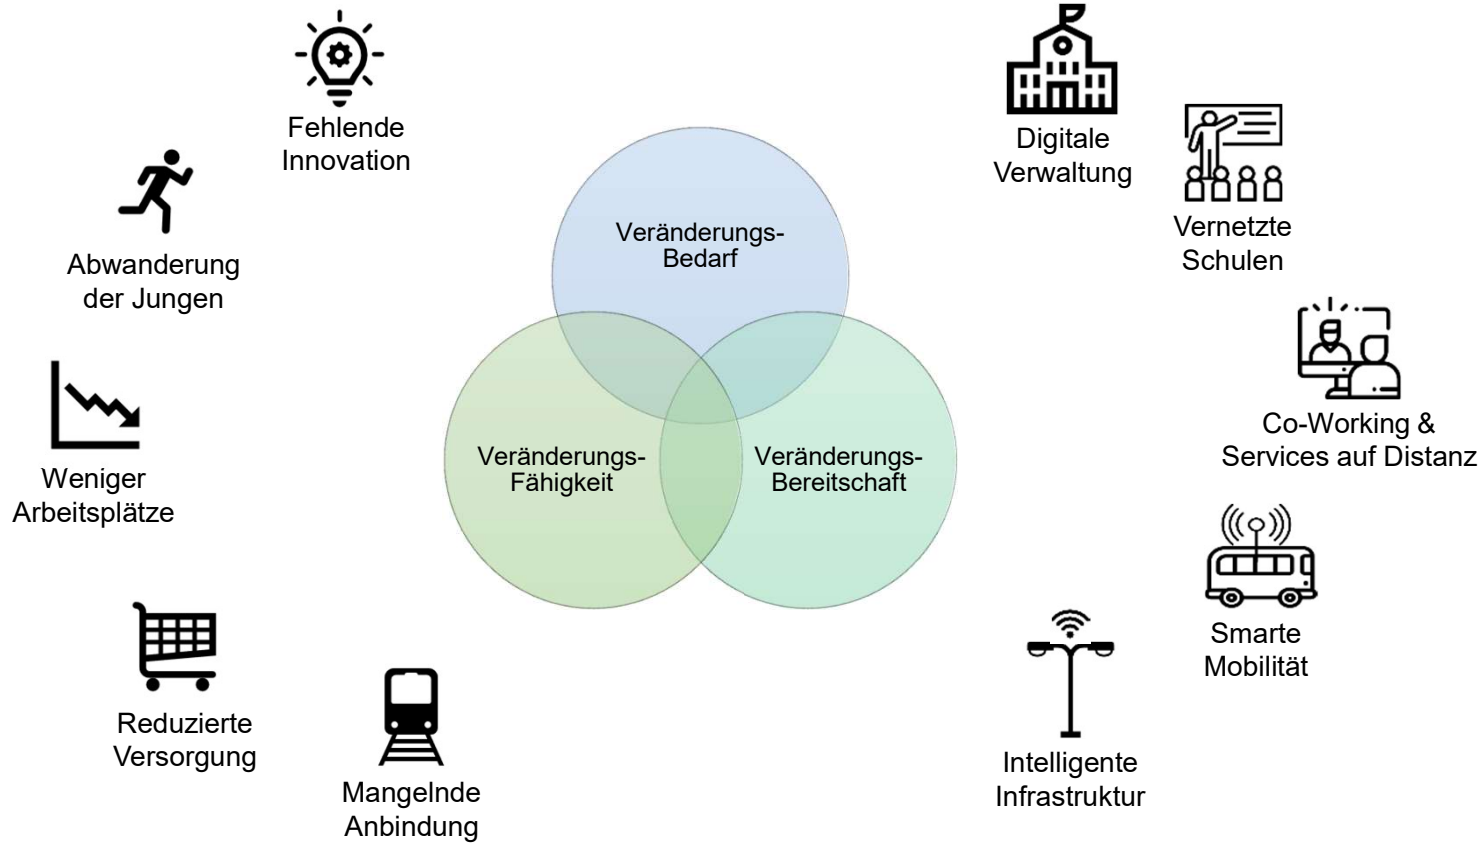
Fehlende Innovation

Abwanderung der Jungen

Weniger Arbeitsplätze

Reduzierte Versorgung

Mangelnde Anbindung

Veränderungs-Bedarf

Veränderungs-Fähigkeit

Veränderungs-Bereitschaft

Digitale Verwaltung

Vernetzte Schulen

Co-Working & Services auf Distanz

Smarte Mobilität

Intelligente Infrastruktur